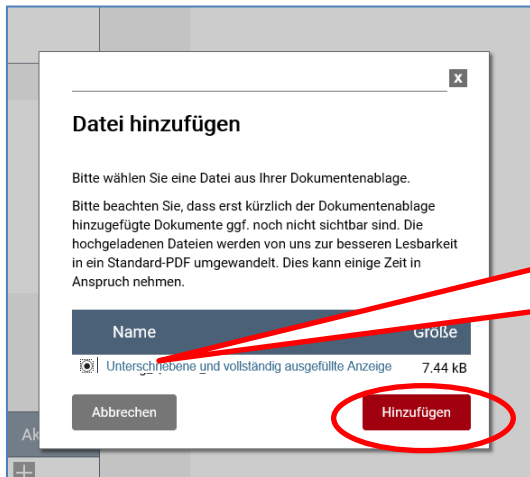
x

Datei hinzufügen

Bitte wählen Sie eine Datei aus Ihrer Dokumentenablage.

Bitte beachten Sie, dass erst kürzlich der Dokumentenablage hinzugefügte Dokumente ggf. noch nicht sichtbar sind. Die hochgeladenen Dateien werden von uns zur besseren Lesbarkeit in ein Standard-PDF umgewandelt. Dies kann einige Zeit in Anspruch nehmen.

| | Name | Größe |
|---|---|---|
| ◉ | Unterschriebene und vollständig ausgefüllte Anzeige | 7.44 kB |

Abbrechen

Hinzufügen

Ak